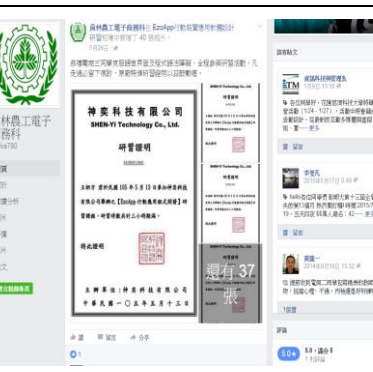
林農工電子
資料
ive780

頁
貼
評分
片
片
文

員林農工電子資料科 在 EzoApp行動裝置應用軟體設計 研習相簿中新增了 40 張相片。
5月8日

表揚電商三同學資料國際專題比賽榮獲佳績，全程參與研習活動。凡走過必留下痕跡，更期待精研習習得以長期累積。

神奕科技有限公司
SHEN-YI Technology Co., Ltd.
研習證明

玆證明 書於民國 105 年 5 月 13 日參加神奕科技有限公司舉辦之【EzoApp行動應用程式開發】研習活動，研習時數共計三小時整。

特此證明

主辦單位：神奕科技有限公司
中華民國一〇五年五月十三日

還有 37 張

讚 留言 分享

1

ETM

留言

李曼凡

黃國

5.0 · 讀分 5

評論